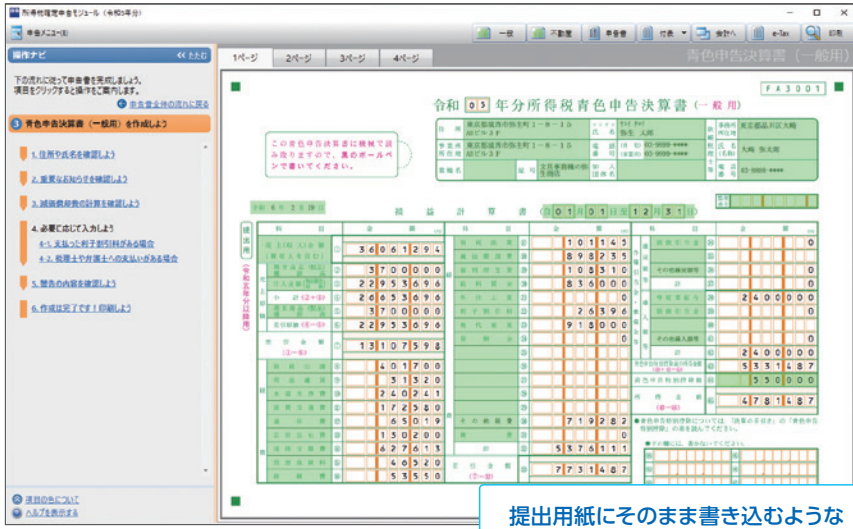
所得税確定申告モジュール（令和5年分）

申告メニュー(M)

一覧　不動産　申告書　付表　会計へ　e-Tax　印刷

操作ナビ　たたむ

下の流れに沿って申告書を完成しましょう。項目をクリックすると操作をご案内します。

申告書全体の流れに戻る

3 青色申告決算書（一般用）を作成しよう

1. 住所や氏名を確認しよう

2. 重要なお知らせを確認しよう

3. 減価償却費の計算を確認しよう

4. 必要に応じて入力しよう

4-1. 支払った利子割引料がある場合

4-2. 税理士や弁護士への支払いがある場合

5. 警告の内容を確認しよう

6. 作成は完了です！印刷しよう

項目の色について

ヘルプを表示する

1ページ　2ページ　3ページ　4ページ

青色申告決算書（一般用）

F A 3 0 0 1

令和 05 年分所得税青色申告決算書（一般用）

この青色申告決算書は機械で読み取りますので、黒のボールペンで書いてください。

東京都新宿区弥生町1－8－15 AXビル3F

弥生 太郎

03-9999-****

東京都品川区大崎

大崎 弥太郎

03-8888-****

文具事務機の販売業

損益計算書（自 01 月 01 日 至 12 月 31 日）

提出用

36061294

3700000

22953696

26653696

3700000

22953696

13107598

401700

31320

240241

172580

65019

150200

627613

46520

53550

101145

898235

108310

836000

25396

918000

719282

5376111

7731487

2400000

2400000

5331487

550000

4781487

提出用紙にそのまま書き込むような